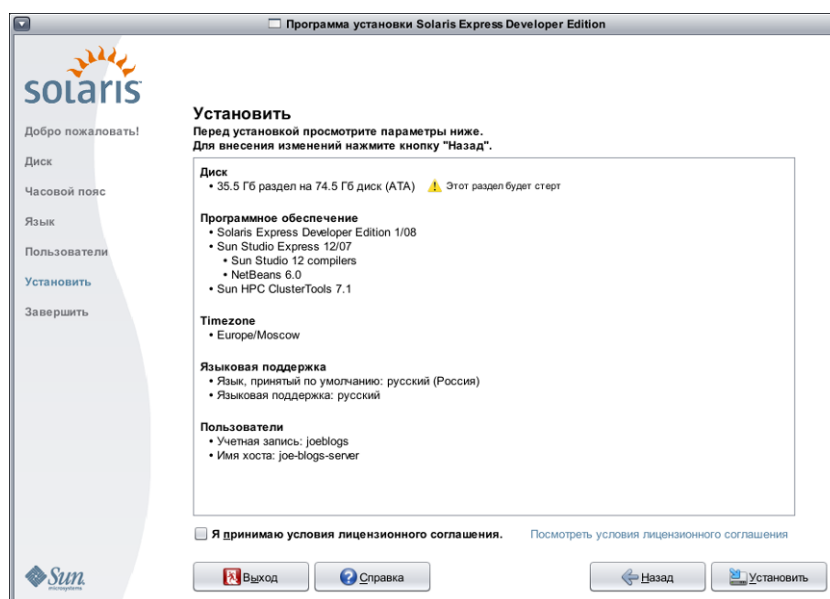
Программа установки Solaris Express Developer Edition

solaris

Добро пожаловать!
Диск
Часовой пояс
Язык
Пользователи
Установить
Завершить

Установить
Перед установкой просмотрите параметры ниже.
Для внесения изменений нажмите кнопку "Назад".

Диск
• 35.5 Гб раздел на 74.5 Гб диск (ATA) Этот раздел будет стерт

Программное обеспечение
• Solaris Express Developer Edition 1/08
• Sun Studio Express 12/07
• Sun Studio 12 compilers
• NetBeans 6.0
• Sun HPC ClusterTools 7.1

Timezone
• Europe/Moscow

Языковая поддержка
• Язык, принятый по умолчанию: русский (Россия)
• Языковая поддержка: русский

Пользователи
• Учетная запись: joeblogs
• Имя хоста: joe-blogs-server

Я принимаю условия лицензионного соглашения. Посмотреть условия лицензионного соглашения

Sun microsystems

Выход Справка Назад Установить